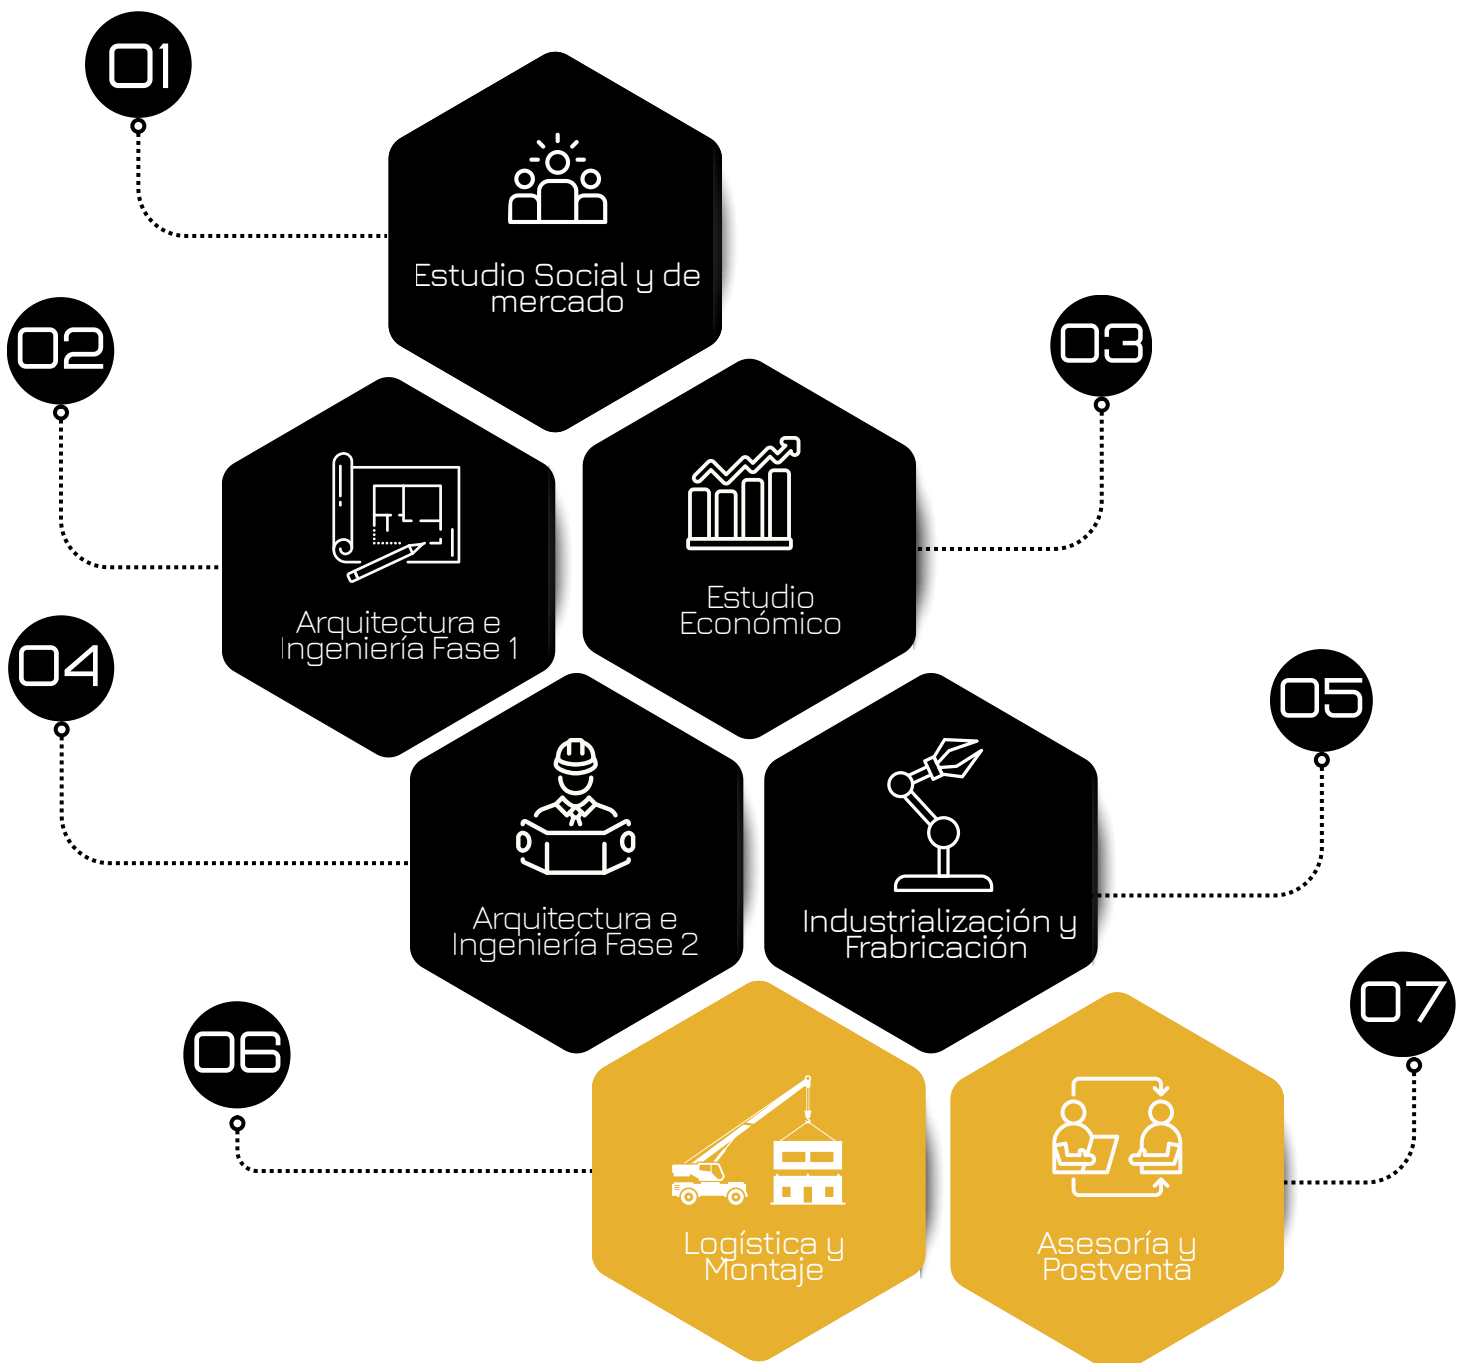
01

Estudio Social y de mercado

02

Arquitectura e Ingeniería Fase 1

03

Estudio Económico

04

Arquitectura e Ingeniería Fase 2

05

Industrialización y Frabricación

06

Logística y Montaje

07

Asesoría y Postventa